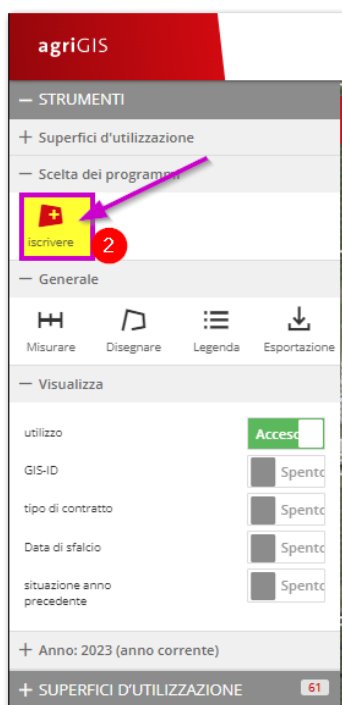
agriGIS

— STRUMENTI

+ Superfici d'utilizzazione

— Scelta dei programmi

iscrivere

2

— Generale

Misurare

Disegnare

Legenda

Esportazione

— Visualizza

utilizzo

Acceso

GIS-ID

Spento

tipo di contratto

Spento

Data di sfalcio

Spento

situazione anno precedente

Spento

+ Anno: 2023 (anno corrente)

+ SUPERFICI D'UTILIZZAZIONE

61